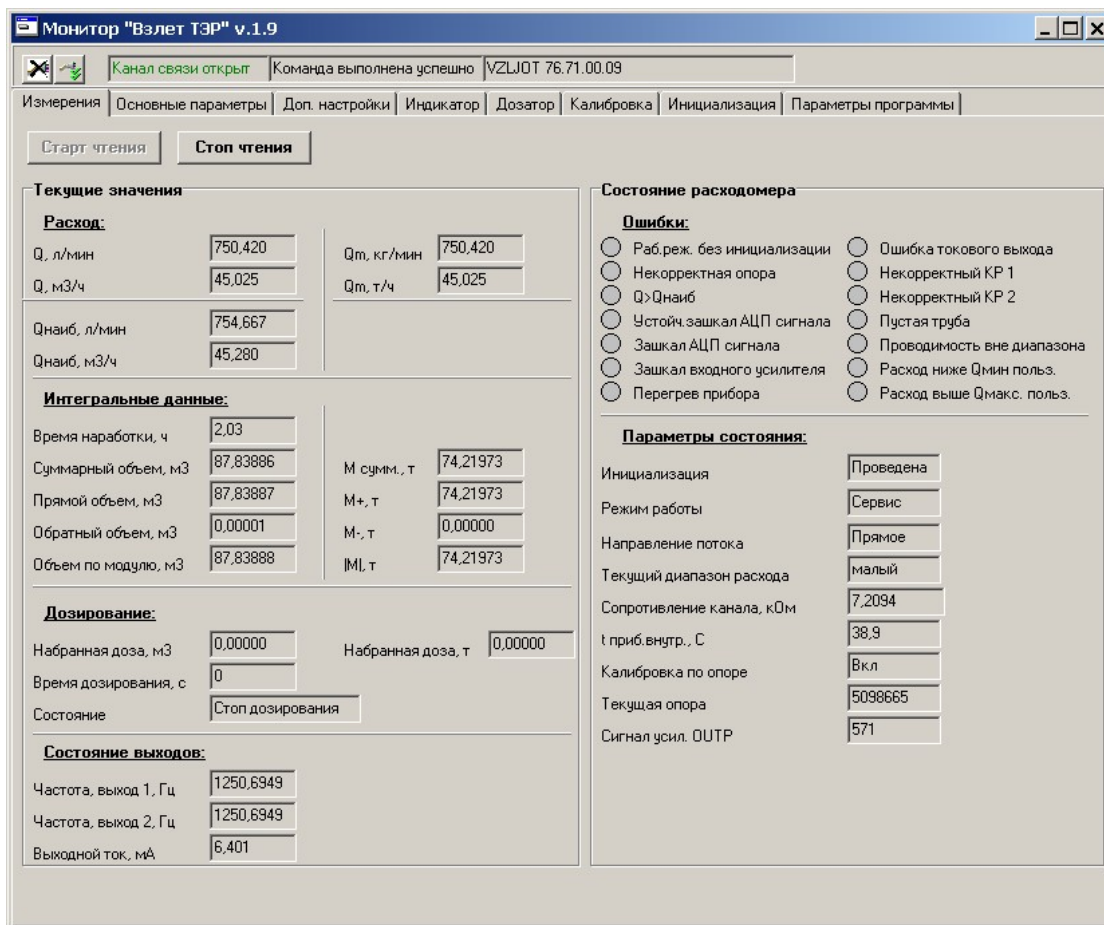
Монитор "Взлет ТЭР" v.1.9

Канал связи открыт | Команда выполнена успешно | VZLJOT 76.71.00.09

Измерения | Основные параметры | Доп. настройки | Индикатор | Дозатор | Калибровка | Инициализация | Параметры программы

Старт чтения | Стоп чтения

Текущие значения

Расход:

Q, л/мин 750,420
Q, м3/ч 45,025
Qm, кг/мин 750,420
Qm, т/ч 45,025

Qнаиб, л/мин 754,667
Qнаиб, м3/ч 45,280

Интегральные данные:

Время наработки, ч 2,03
Суммарный объем, м3 87,83886
Прямой объем, м3 87,83887
Обратный объем, м3 0,00001
Объем по модулю, м3 87,83888
M сумм., т 74,21973
M+, т 74,21973
M-, т 0,00000
|M|, т 74,21973

Дозирование:

Набранная доза, м3 0,00000
Набранная доза, т 0,00000
Время дозирования, с 0
Состояние Стоп дозирования

Состояние выходов:

Частота, выход 1, Гц 1250,6949
Частота, выход 2, Гц 1250,6949
Выходной ток, мА 6,401

Состояние расходомера

Ошибки:

Раб.реж. без инициализации
Некорректная опора
Q>Qнаиб
Устойч.зашкал АЦП сигнала
Зашкал АЦП сигнала
Зашкал входного усилителя
Перегрев прибора
Ошибка токового выхода
Некорректный КР 1
Некорректный КР 2
Пустая труба
Проводимость вне диапазона
Расход ниже Qмин польз.
Расход выше Qмакс. польз.

Параметры состояния:

Инициализация Проведена
Режим работы Сервис
Направление потока Прямое
Текущий диапазон расхода малый
Сопротивление канала, кОм 7,2094
t приб.внутр., С 38,9
Калибровка по опоре Вкл
Текущая опора 5098665
Сигнал усил. OUTP 571